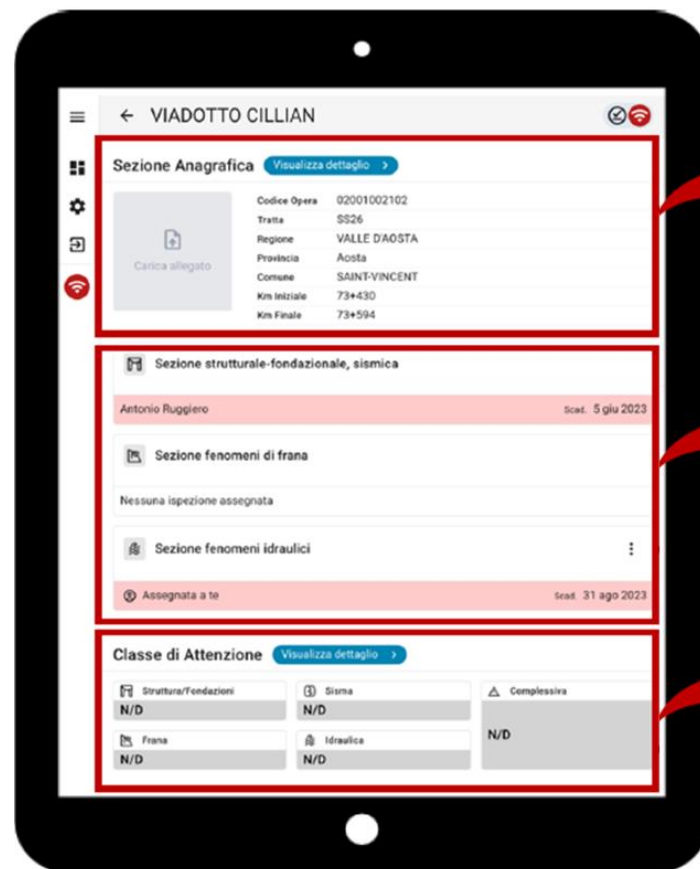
VIADOTTO CILLIAN

Sezione Anagrafica Visualizza dettaglio

Carica allegato

| Codice Opera | 02001002102 |
|---|---|
| Tratta | SS26 |
| Regione | VALLE D'AOSTA |
| Provincia | Aosta |
| Comune | SAINT-VINCENT |
| Km Iniziale | 73+430 |
| Km Finale | 73+594 |

Sezione strutturale-fondazionale, sismica

Antonio Ruggiero Scad. 5 giu 2023

Sezione fenomeni di frana

Nessuna ispezione assegnata

Sezione fenomeni idraulici

Assegnata a te Scad. 31 ago 2023

Classe di Attenzione Visualizza dettaglio

Struttura/Fondazioni
N/D

Sisma
N/D

Complessiva
N/D

Frana
N/D

Idraulica
N/D